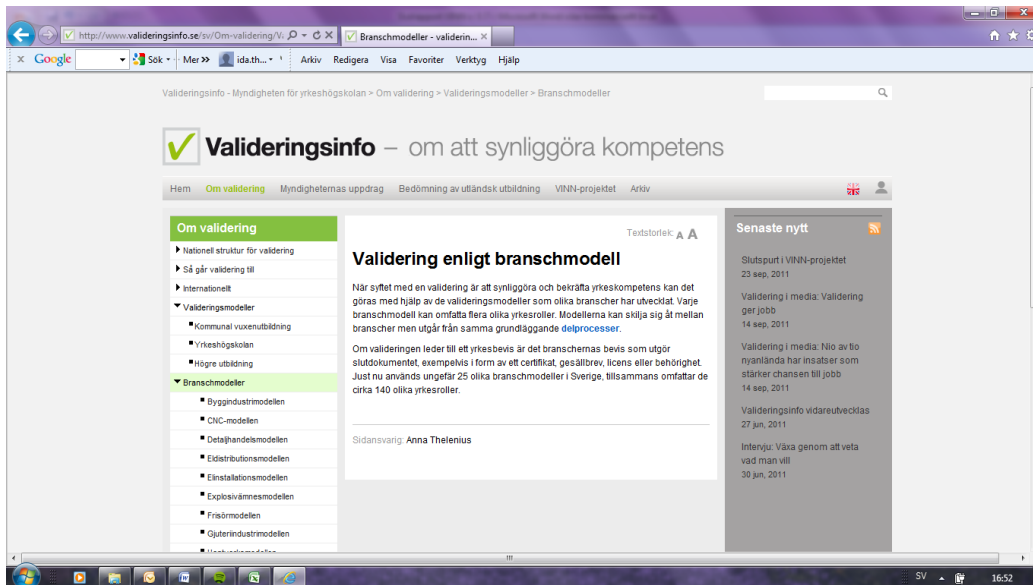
http://www.valideringsinfo.se/sv/Om-validering/V...

Branschmodeller - validerin... ×

× Google

Sök · Mer » ida.th...

Arkiv Redigera Visa Favoriter Verktyg Hjälp

Valideringsinfo - Myndigheten för yrkeshögskolan > Om validering > Valideringsmodeller > Branschmodeller

Valideringsinfo – om att synliggöra kompetens

Hem Om validering Myndigheternas uppdrag Bedömning av utländsk utbildning VINN-projektet Arkiv

Om validering

Nationell struktur för validering

Så går validering till

Internationellt

Valideringsmodeller

Kommunal vuxenutbildning

Yrkeshögskolan

Högre utbildning

Branschmodeller

Byggindustrimodellen

CNC-modellen

Detaljhandelsmodellen

Eldistributionsmodellen

Elinstallationsmodellen

Explosivämnesmodellen

Frisörmodellen

Gjuteriindustrimodellen

Textstorlek: A A

Validering enligt branschmodell

När syftet med en validering är att synliggöra och bekräfta yrkeskompetens kan det göras med hjälp av de valideringsmodeller som olika branscher har utvecklat. Varje branschmodell kan omfatta flera olika yrkesroller. Modellerna kan skilja sig åt mellan branscher men utgår från samma grundläggande delprocesser.

Om valideringen leder till ett yrkesbevis är det branschernas bevis som utgör slutdokumentet, exempelvis i form av ett certifikat, gesällbrev, licens eller behörighet. Just nu används ungefär 25 olika branschmodeller i Sverige, tillsammans omfattar de cirka 140 olika yrkesroller.

Sidansvarig: Anna Thelenius

Senaste nytt

Slutspurt i VINN-projektet
23 sep, 2011

Validering i media: Validering ger jobb
14 sep, 2011

Validering i media: Nio av tio nyanlända har insatser som stärker chansen till jobb
14 sep, 2011

Valideringsinfo vidareutvecklas
27 jun, 2011

Intervju: Växa genom att veta vad man vill
30 jun, 2011

SV 16:52